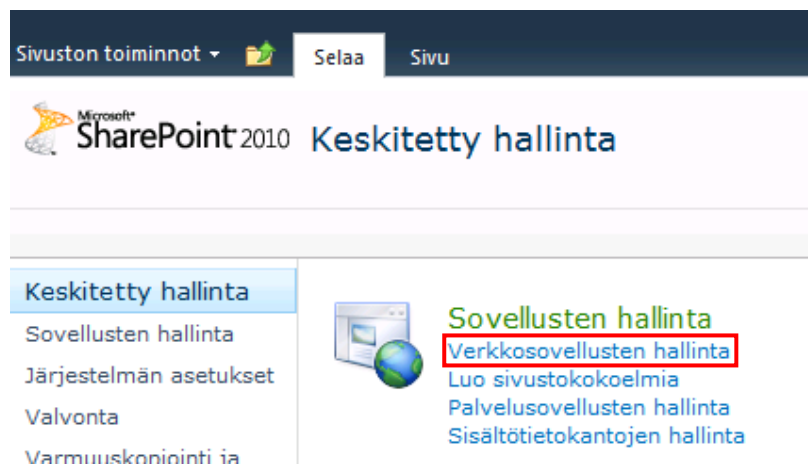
Sivuston toiminnot ▾
Selaa
Sivu

Microsoft SharePoint 2010
Keskitetty hallinta

Keskitetty hallinta
Sovellusten hallinta
Järjestelmän asetukset
Valvonta
Varmuuskopiointi ja

Sovellusten hallinta
Verkkosovellusten hallinta
Luo sivustokokoelmia
Palvelusovellusten hallinta
Sisältötietokantojen hallinta